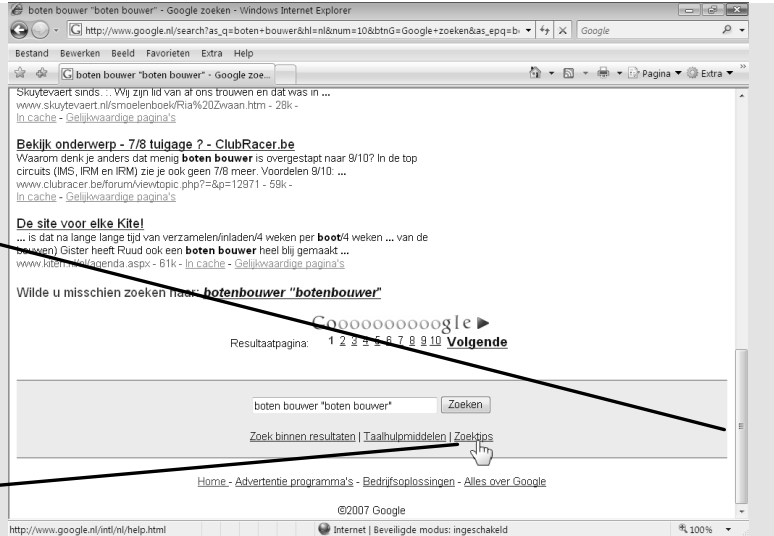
boten bouwer "boten bouwer" - Google zoeken - Windows Internet Explorer

http://www.google.nl/search?as_q=boten+bouwer&hl=nl&num=10&btnG=Google+zoeken&as_epq=b

Google

Bestand Bewerken Beeld Favorieten Extra Help

boten bouwer "boten bouwer" - Google zoe...

Pagina ▼ Extra ▼

Skuytevaert sinds. :. Wij zijn lid van af ons trouwen en dat was in ...
www.skuytevaert.nl/smoelenboek/Ria%20Zwaan.htm - 28k -
In cache - Gelijkwaardige pagina's

Bekijk onderwerp - 7/8 tuigage ? - ClubRacer.be
Waarom denk je anders dat menig **boten bouwer** is overgestapt naar 9/10? In de top circuits (IMS, IRM en IRM) zie je ook geen 7/8 meer. Voordelen 9/10: ...
www.clubracer.be/forum/viewtopic.php?=&p=12971 - 59k -
In cache - Gelijkwaardige pagina's

De site voor elke Kite!
... is dat na lange lange tijd van verzamelen/inladen/4 weken per **boot**/4 weken ... van de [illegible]wen) Gister heeft Ruud ook een **boten bouwer** heel blij gemaakt ...
www.kite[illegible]/agenda.aspx - 61k - In cache - Gelijkwaardige pagina's

Wilde u misschien zoeken naar: ***botenbouwer "botenbouwer"***

Gooooooooooogle ▶

Resultaatpagina: 1 2 3 4 5 6 7 8 9 10 Volgende

boten bouwer "boten bouwer"

Zoeken

Zoek binnen resultaten | Taalhulpmiddelen | Zoektips

Home - Advertentie programma's - Bedrijfsoplossingen - Alles over Google

©2007 Google

http://www.google.nl/intl/nl/help.html

Internet | Beveiligde modus: ingeschakeld

100%